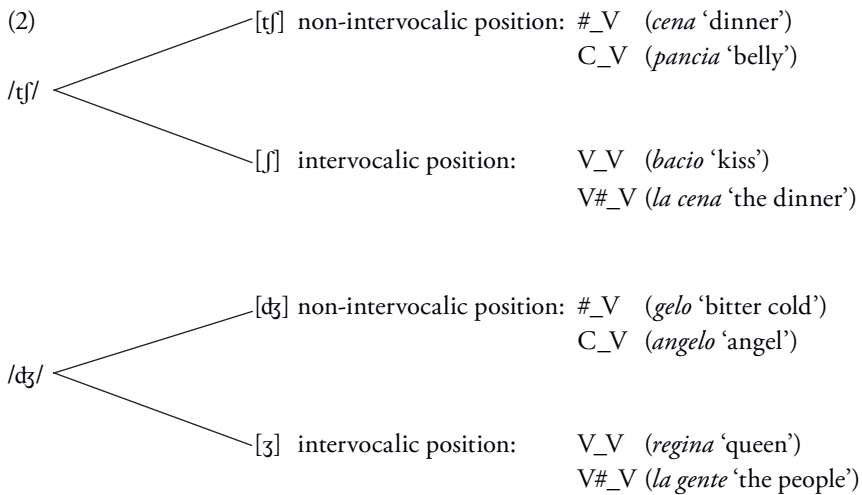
(2)

/tʃ/

[tʃ] non-intervocalic position: #_V (*cena* 'dinner')
C_V (*pancia* 'belly')

[ʃ] intervocalic position: V_V (*bacio* 'kiss')
V#_V (*la cena* 'the dinner')

/ʤ/

[ʤ] non-intervocalic position: #_V (*gelo* 'bitter cold')
C_V (*angelo* 'angel')

[ʒ] intervocalic position: V_V (*regina* 'queen')
V#_V (*la gente* 'the people')